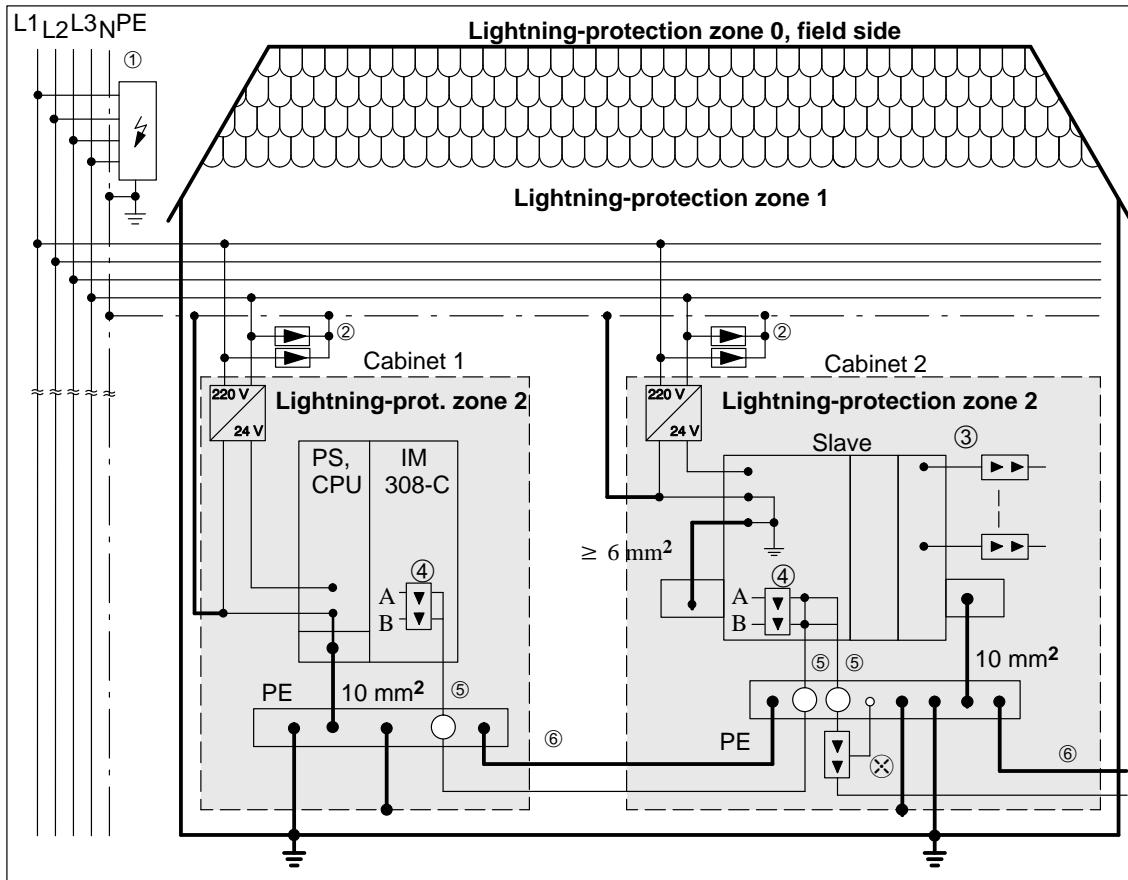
L1 L2 L3 N PE

①

Lightning-protection zone 0, field side

Lightning-protection zone 1

②

②

Cabinet 1

Cabinet 2

220 V

24 V

Lightning-prot. zone 2

220 V

24 V

Lightning-protection zone 2

PS, CPU

IM 308-C

Slave

③

④

A

B

$\geq$ 6 mm$^2$

④

A

B

⑤ ⑤

10 mm$^2$

PE

10 mm$^2$

⑤

⑥

PE

⑥